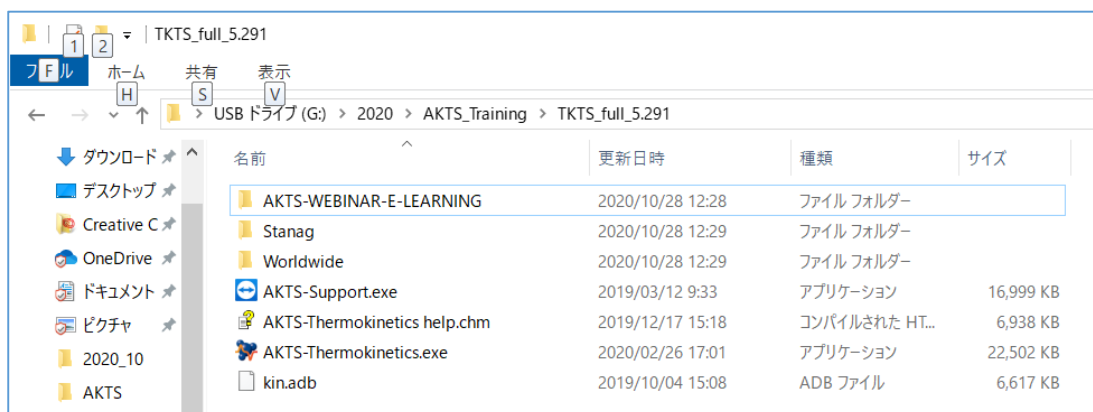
1 2 TKTS_full_5.291

ファイル F ホーム H 共有 S 表示 V

USB ドライブ (G:) > 2020 > AKTS_Training > TKTS_full_5.291

ダウンロード
デスクトップ
Creative C
OneDrive
ドキュメント
ピクチャ
2020_10
AKTS

| 名前 | 更新日時 | 種類 | サイズ |
|---|---|---|---|
| AKTS-WEBINAR-E-LEARNING | 2020/10/28 12:28 | ファイル フォルダー | |
| Stanag | 2020/10/28 12:29 | ファイル フォルダー | |
| Worldwide | 2020/10/28 12:29 | ファイル フォルダー | |
| AKTS-Support.exe | 2019/03/12 9:33 | アプリケーション | 16,999 KB |
| AKTS-Thermokinetics help.chm | 2019/12/17 15:18 | コンパイルされた HT... | 6,938 KB |
| AKTS-Thermokinetics.exe | 2020/02/26 17:01 | アプリケーション | 22,502 KB |
| kin.adb | 2019/10/04 15:08 | ADB ファイル | 6,617 KB |